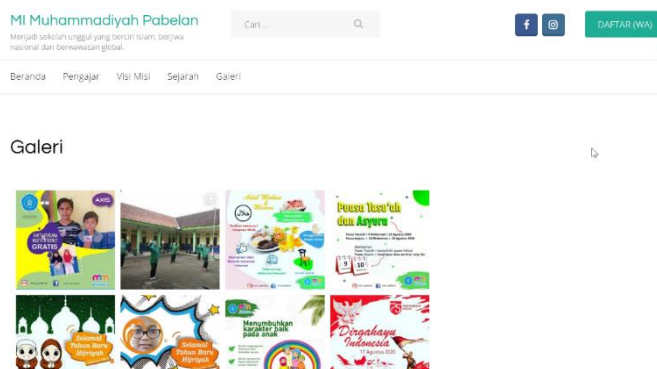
MI Muhammadiyah Pabelan

Menjadi sekolah unggul yang bercirikan Islam, berjiwa nasional dan berwawasan global.

Cari ...

f

DAFTAR (WA)

Beranda Pengajar Visi Misi Sejarah Galeri

Galeri

AXIS

Adab Makan & Minum

Puasa Tasu'ah dan Asyura

9 10

Selamat Tahun Baru Hijriyah

Selamat Tahun Baru Hijriyah

Menumbuhkan karakter baik pada anak

Dirgahayu Indonesia

17 Agustus 2020